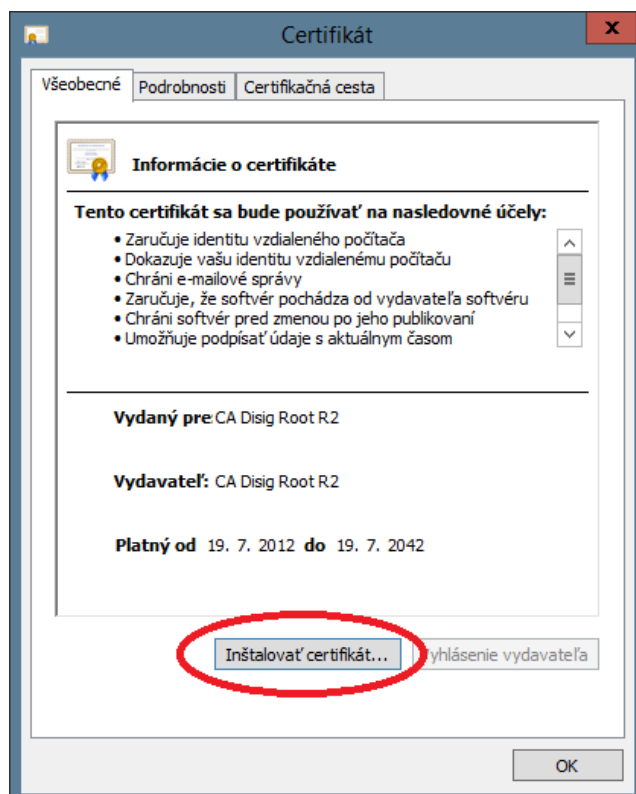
Certifikát

x

Všeobecné | Podrobnosti | Certifikačná cesta

Informácie o certifikáte

Tento certifikát sa bude používať na nasledovné účely:

• Zaručuje identitu vzdialeného počítača
• Dokazuje vašu identitu vzdialenému počítaču
• Chráni e-mailové správy
• Zaručuje, že softvér pochádza od vydavateľa softvéru
• Chráni softvér pred zmenou po jeho publikovaní
• Umožňuje podpísať údaje s aktuálnym časom

Vydaný pre: CA Disig Root R2

Vydavateľ: CA Disig Root R2

Platný od 19. 7. 2012 do 19. 7. 2042

Inštalovať certifikát...

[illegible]yhlásenie vydavateľa

OK